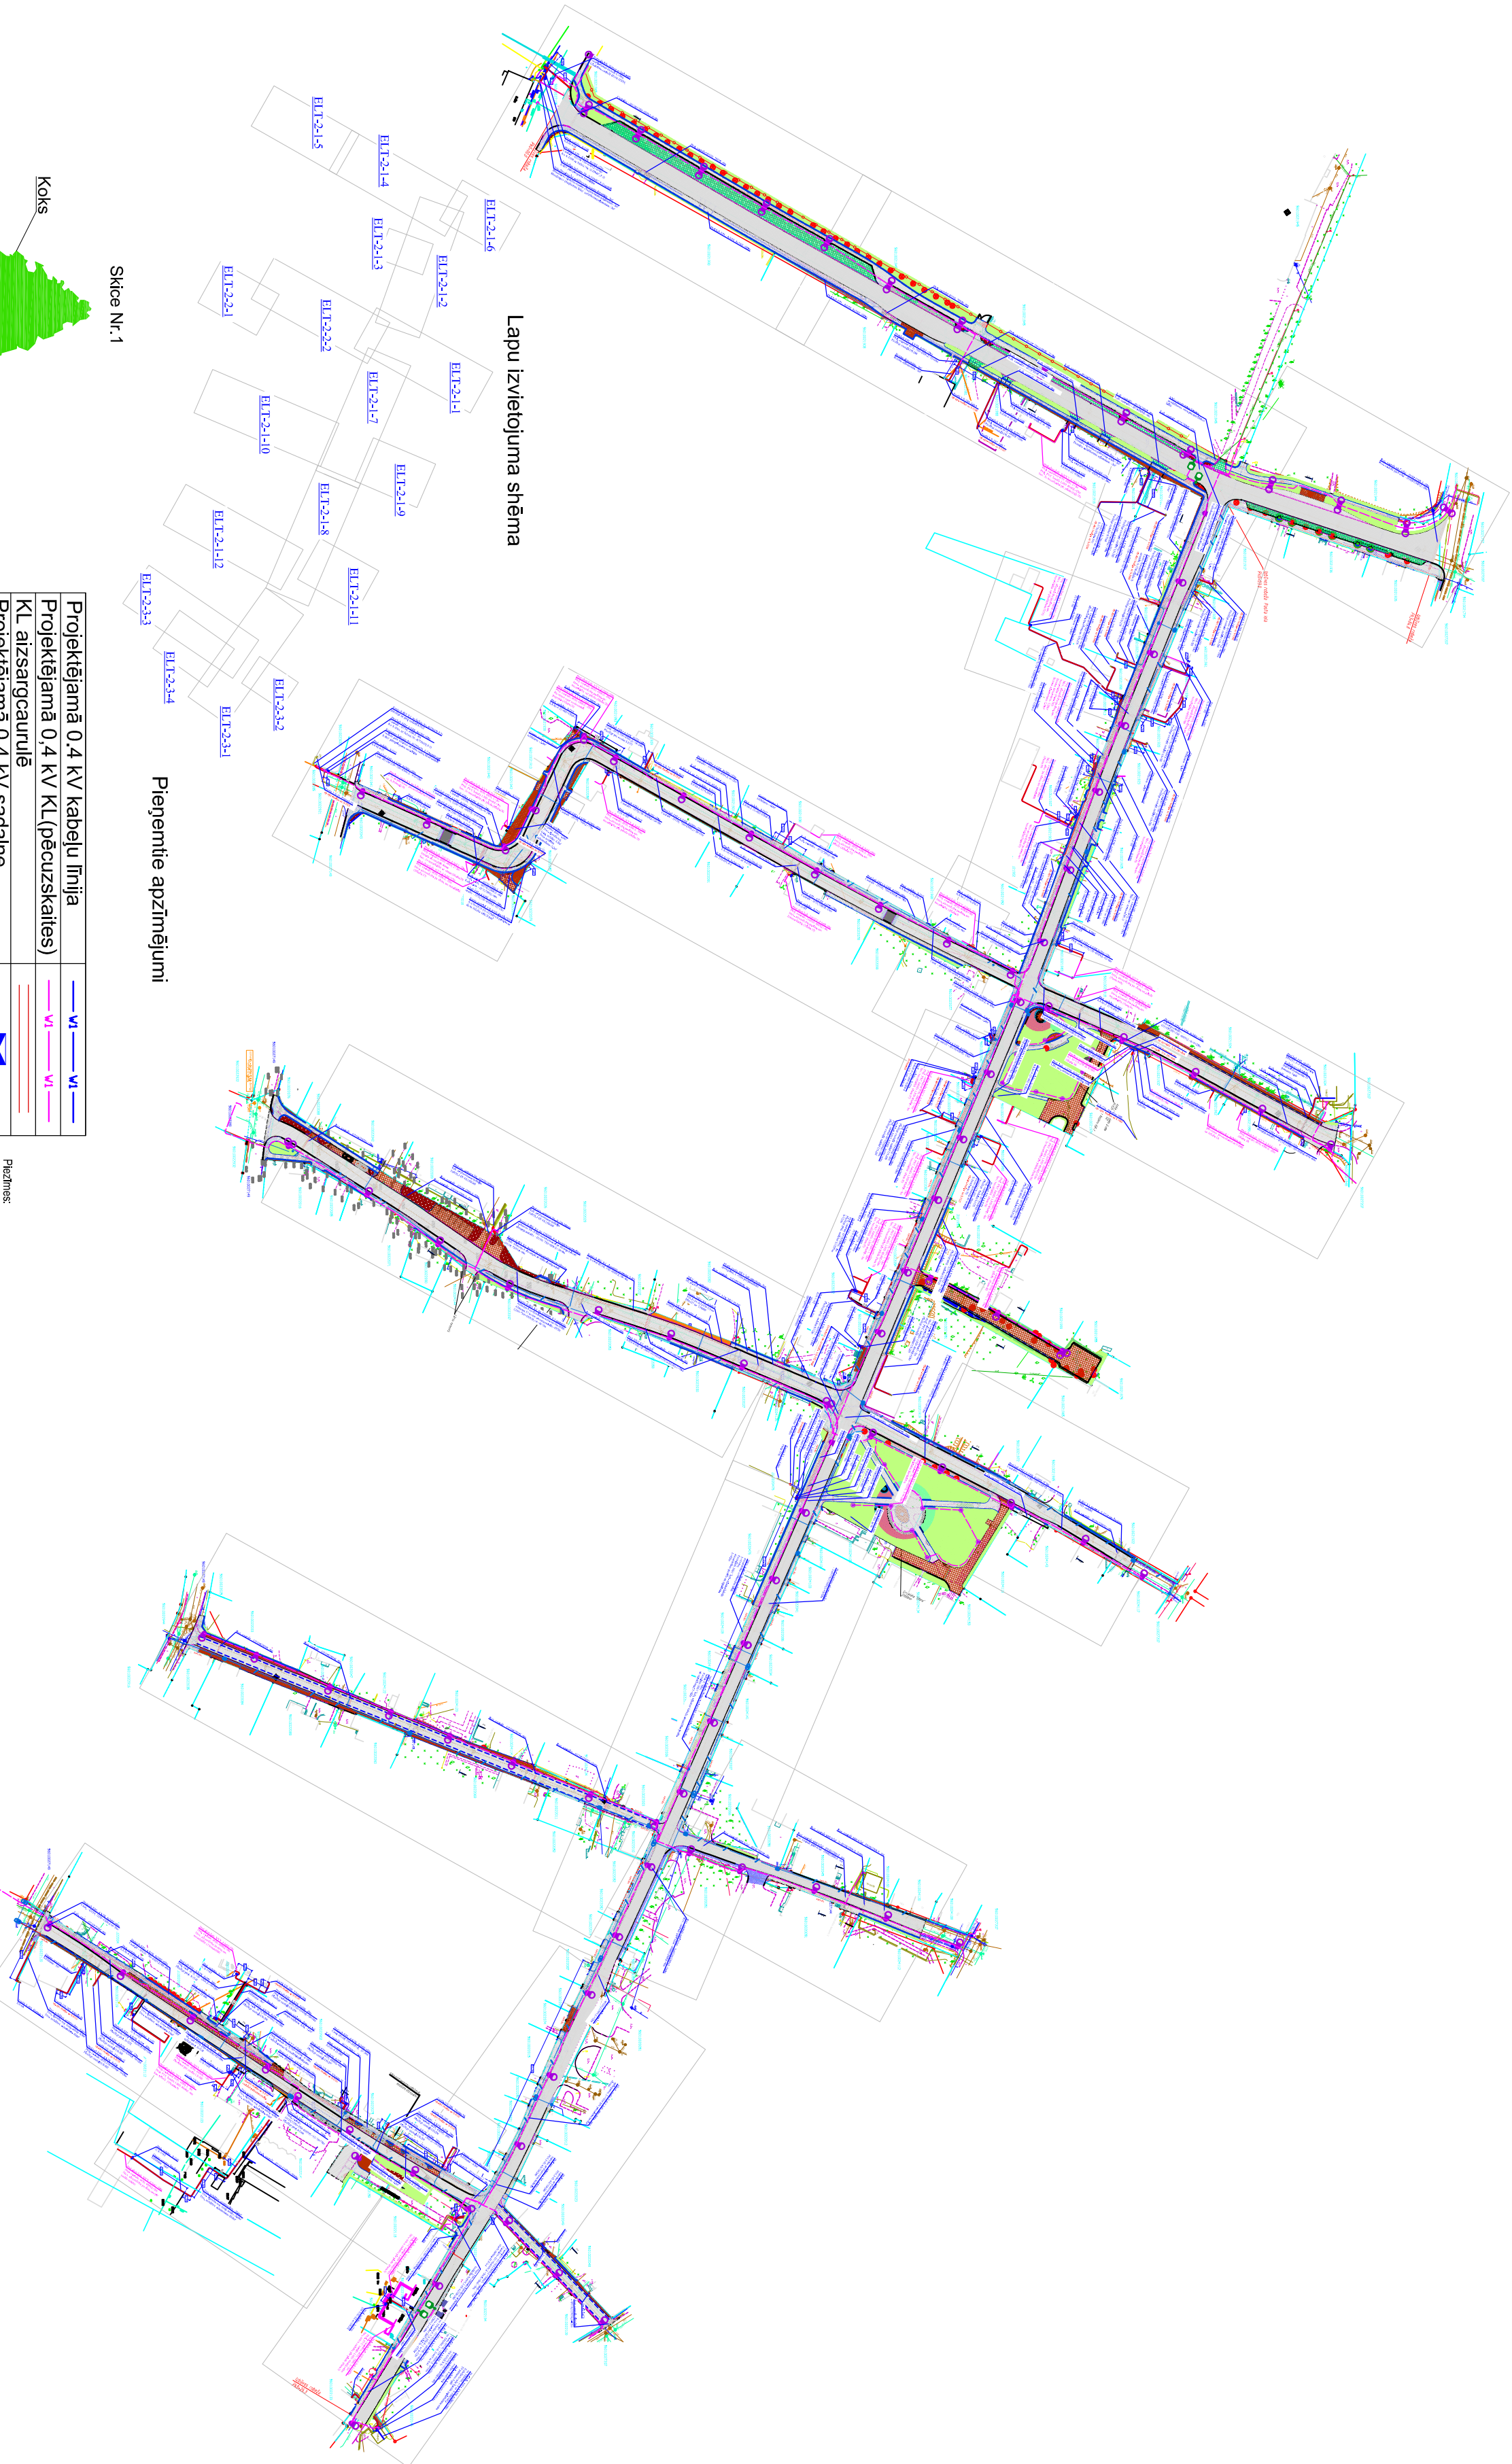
Skice Nr.1

Koks

Lapu izvietojuma shēma

ELT-2-1-5
ELT-2-1-4
ELT-2-1-6
ELT-2-1-3
ELT-2-1-2
ELT-2-2-1
ELT-2-2-2
ELT-2-1-1
ELT-2-1-7
ELT-2-1-10
ELT-2-1-9
ELT-2-1-8
ELT-2-1-12
ELT-2-1-11
ELT-2-3-3
ELT-2-3-4
ELT-2-3-2
ELT-2-3-1

Pieņemtie apzīmējumi

| | |
|---|---|
| Projektējamā 0.4 kV kabeļu līnija | V1 V1 |
| Projektējamā 0.4 kV KL(pēcuzskaites) | V1 V1 |
| KL aizsargcaurulē | |
| Projektējamā 0.4 kV sadalne | |

Piezīmes: